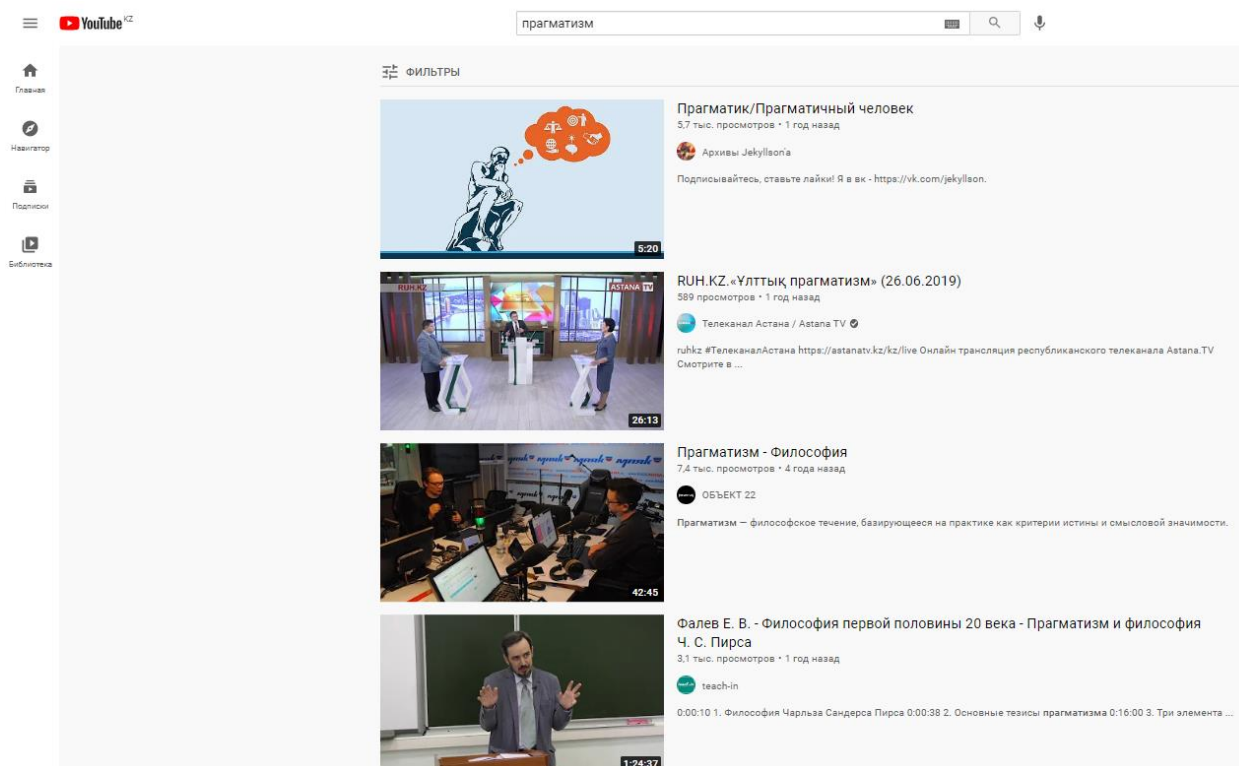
YouTube KZ

прагматизм

Главная

Навигатор

Подписки

Библиотека

ФИЛЬТРЫ

5:20

Прагматик/Прагматичный человек
5,7 тыс. просмотров • 1 год назад
Архивы Jekyllson'a
Подписывайтесь, ставьте лайки! Я в вк - https://vk.com/jekyllson.

RUH.KZ ASTANA TV

26:13

RUH.KZ.«Ұлттық прагматизм» (26.06.2019)
589 просмотров • 1 год назад
Телеканал Астана / Astana TV
ruhkz #ТелеканалАстана https://astanatv.kz/kz/live Онлайн трансляция республиканского телеканала Astana.TV Смотрите в ...

42:45

Прагматизм - Философия
7,4 тыс. просмотров • 4 года назад
ОБЪЕКТ 22
Прагматизм — философское течение, базирующееся на практике как критерии истины и смысловой значимости.

1:24:37

Фалев Е. В. - Философия первой половины 20 века - Прагматизм и философия Ч. С. Пирса
3,1 тыс. просмотров • 1 год назад
teach-in
0:00:10 1. Философия Чарльза Сандерса Пирса 0:00:38 2. Основные тезисы прагматизма 0:16:00 3. Три элемента ...